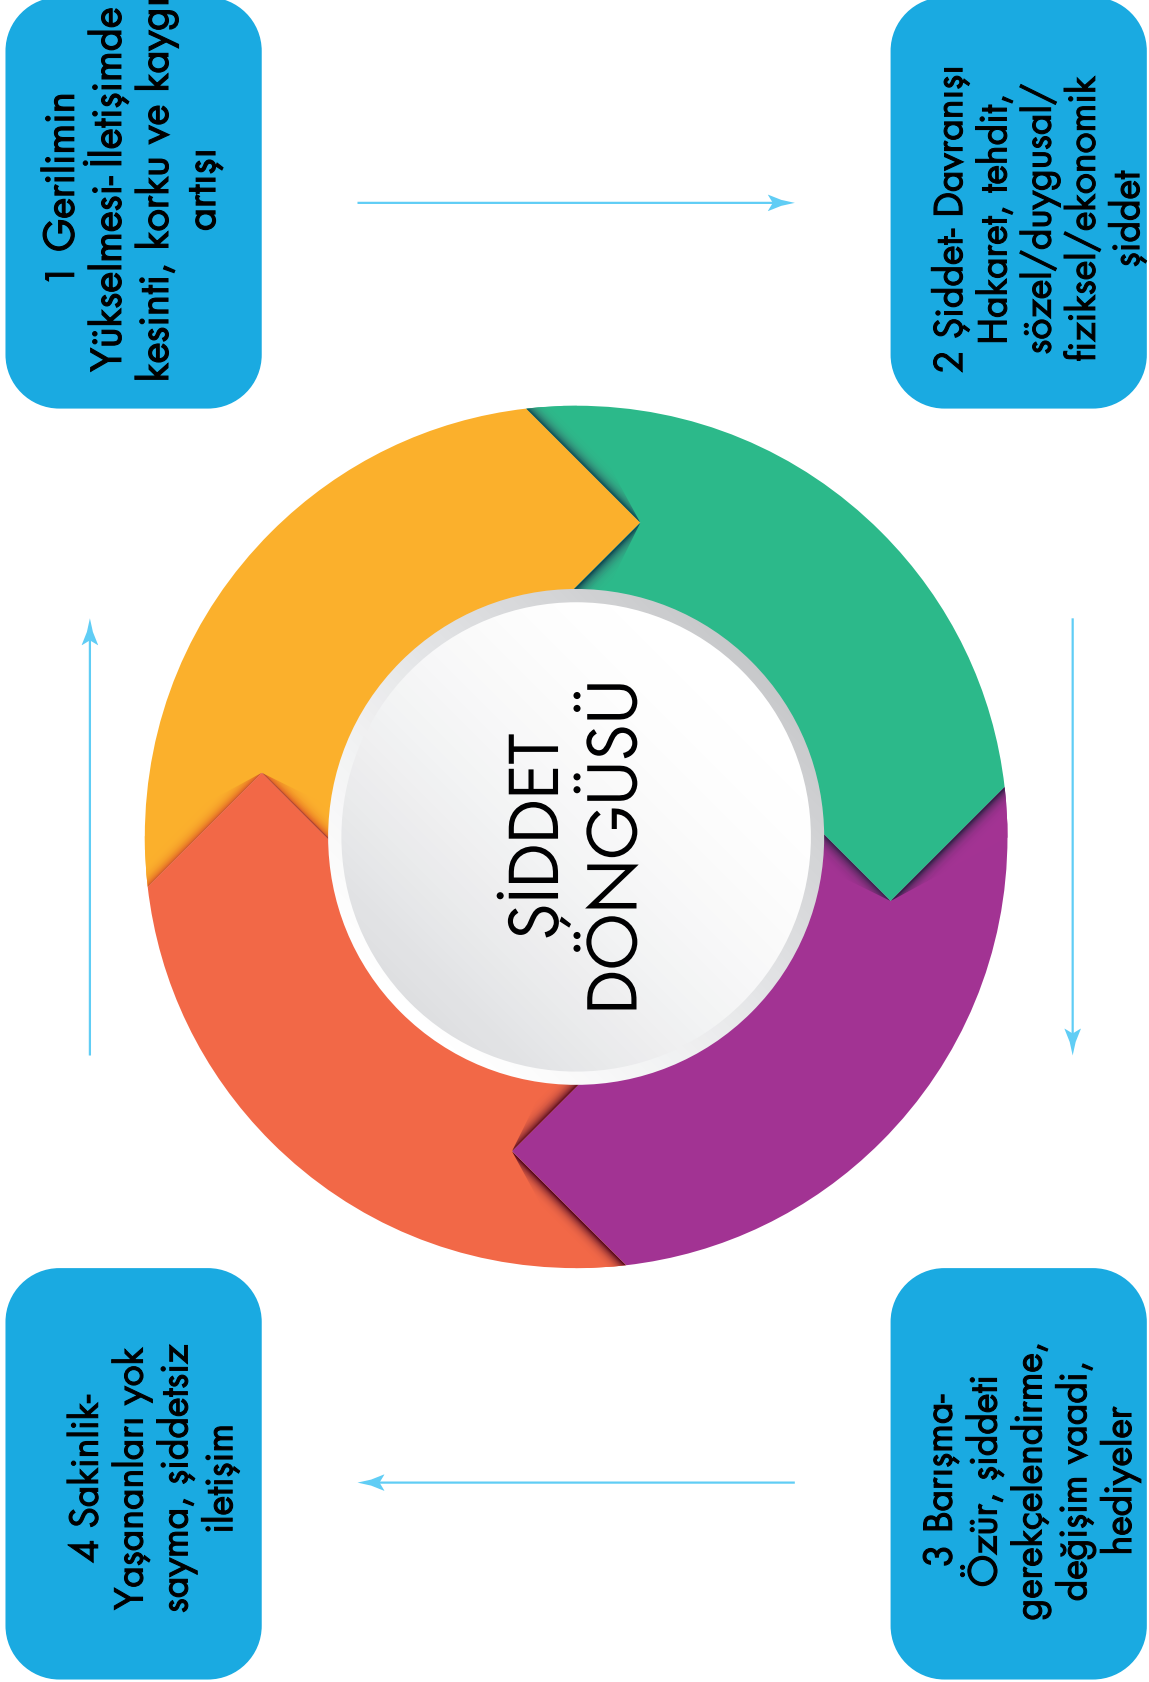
1 Gerilimin Yükselmesi- İletişimde kesinti, korku ve kaygı artışı

2 Şiddet- Davranışı Hakaret, tehdit, sözel/duygusal/ fiziksel/ekonomik şiddet

ŞİDDET DÖNGÜSÜ

3 Barışma- Özür, şiddeti gerekçelendirme, değişim vaadi, hediyeler

4 Sakinlik- Yaşananları yok sayma, şiddetsiz iletişim